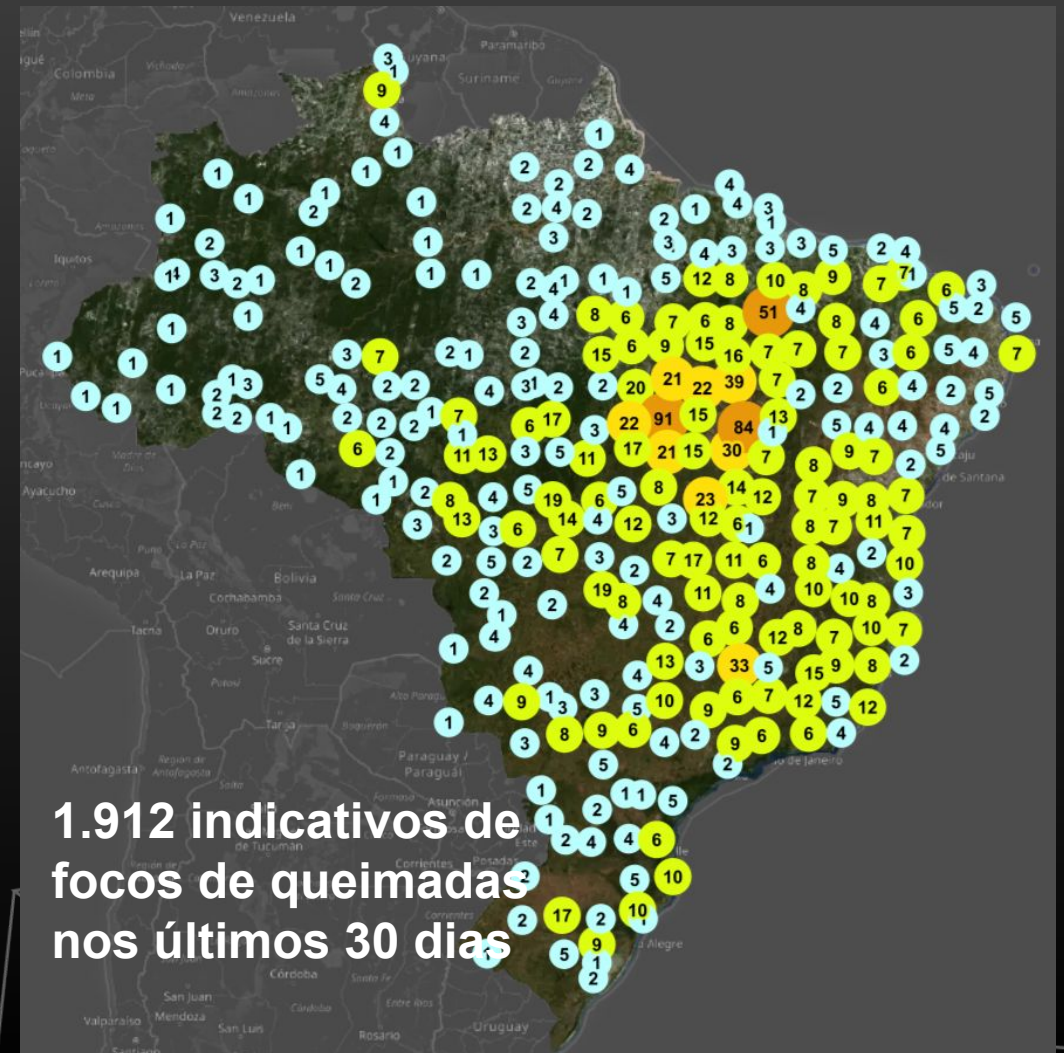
1.912 indicativos de focos de queimadas nos últimos 30 dias

Venezuela
Colombia
Guyana
Paramaribo
Suriname
Iquitos
Pucallpa
Ayacucho
Arequipa
La Paz
Bolivia
Cochabamba
Santa Cruz
Tacna
Oruro
Santa Cruz de la Sierra
Sucre
Tarija
Antofagasta
Paraguay / Paraguai
Asunción
Tucumán
Corrientes
Posadas
Córdoba
San Juan
Mendoza
Valparaíso
San Luis
Rosario
Uruguay
Alegre
Rio de Janeiro
Salvador
Santana